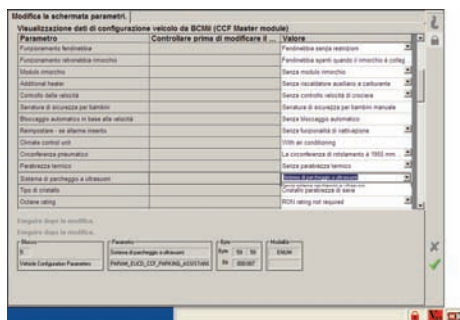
Modifica la schermata parametri.

Visualizzazione dati di configurazione veicolo da BCMi (CCF Master module)

| Parametro | Controllare prima di modificare il ... | Valore |
|---|---|---|
| Funzionamento fendinebbia | | Fendinebbia senza restrizioni |
| Funzionamento retronebbia rimorchio | | Fendinebbia spenti quando il rimorchio è colleg |
| Modulo rimorchio | | Senza modulo rimorchio |
| Additional heater | | Senza riscaldatore ausiliario a carburante |
| Controllo della velocità | | Senza controllo velocità di crociera |
| Serrature di sicurezza per bambini | | Serrature di sicurezza per bambini manuale |
| Bloccaggio automatico in base alla velocità | | Senza bloccaggio automatico |
| Reimpostare - se allarme inserito | | Senza funzionalità di riattivazione |
| Climate control unit | | With air conditioning |
| Circonferenza pneumatico | | La circonferenza di rotolamento è 1955 mm |
| Parabrezza termico | | Senza parabrezza termico |
| Sistema di parcheggio a ultrasuoni | | Sistema di parcheggio a ultrasuoni |
| Tipo di cristallo | | Cristallo parabrezza di serie |
| Octane rating | | RON rating not required |

Eseguire dopo la modifica.

Eseguire dopo la modifica.

Blocco: 8, Vehicle Configuration Parameters
Parametro: Sistema di parcheggio a ultrasuoni, PARKING_EUCD_CCF_PARKING_ASSISTANCE
Byte: 59, 59
Bit: 00000
Modalità: ES034